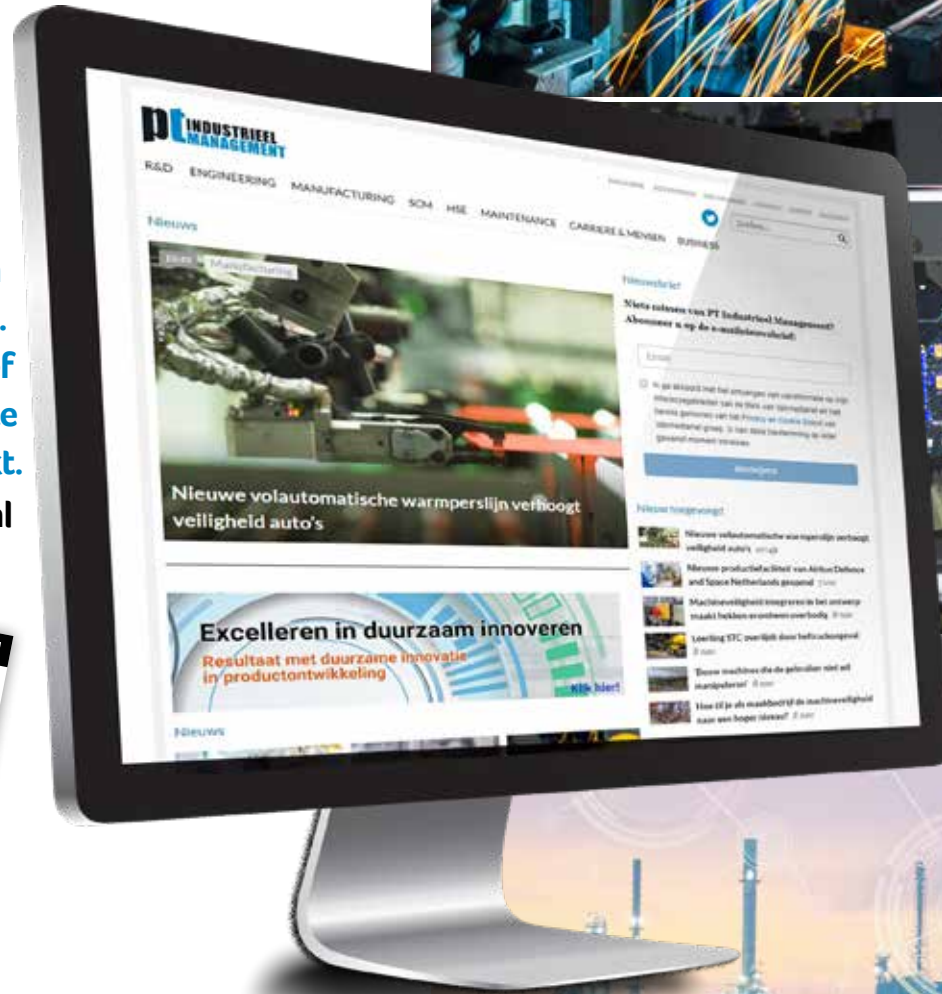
pt INDUSTRIEEL MANAGEMENT

R&D ENGINEERING MANUFACTURING SCM HSE MAINTENANCE CARRIERE & MENSEN BUSINESS

Zoeken...

Nieuws

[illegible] Manufacturing

Nieuwe volautomatische warmperslijn verhoogt veiligheid auto's

Nieuwsbrief

Niets missen van PT Industrieel Management? Abonneer u op de e-mailnieuwsbrief

Email

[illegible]

Inschrijven

Nieuw toegevoegd

Nieuwe volautomatische warmperslijn verhoogt veiligheid auto's

Nieuwe productiefaciliteit van Airbus Defence and Space Netherlands geopend

Machineveiligheid integreren in het ontwerp maakt hekken eromheen overbodig

Leerling STC overlijdt door bedrijfsongeval

'Bouw machines die de gebruiker niet wil manipuleren'

Hoe til je als maakbedrijf de machineveiligheid naar een hoger niveau?

Excelleren in duurzaam innoveren

Resultaat met duurzame innovatie in productontwikkeling

Klik hier!

Nieuws

n
.
f
e
t.
al